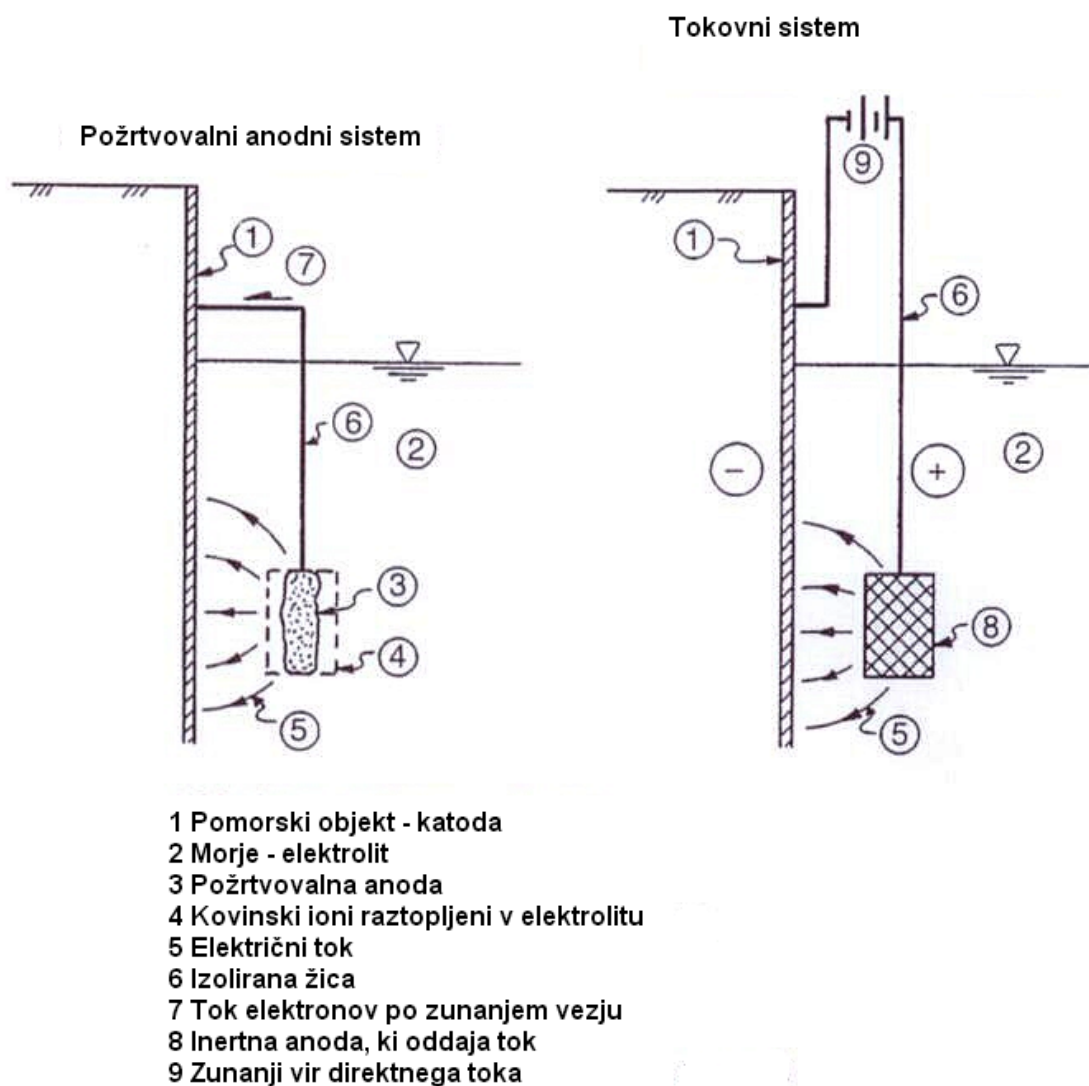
Tokovni sistem

Požrtvovalni anodni sistem

1
7
6
2
3
4
5

9
1
6
−
+
2
8
5

1 Pomorski objekt - katoda
2 Morje - elektrolit
3 Požrtvovalna anoda
4 Kovinski ioni raztopljeni v elektrolitu
5 Električni tok
6 Izolirana žica
7 Tok elektronov po zunanjem vezju
8 Inertna anoda, ki oddaja tok
9 Zunanji vir direktnega toka